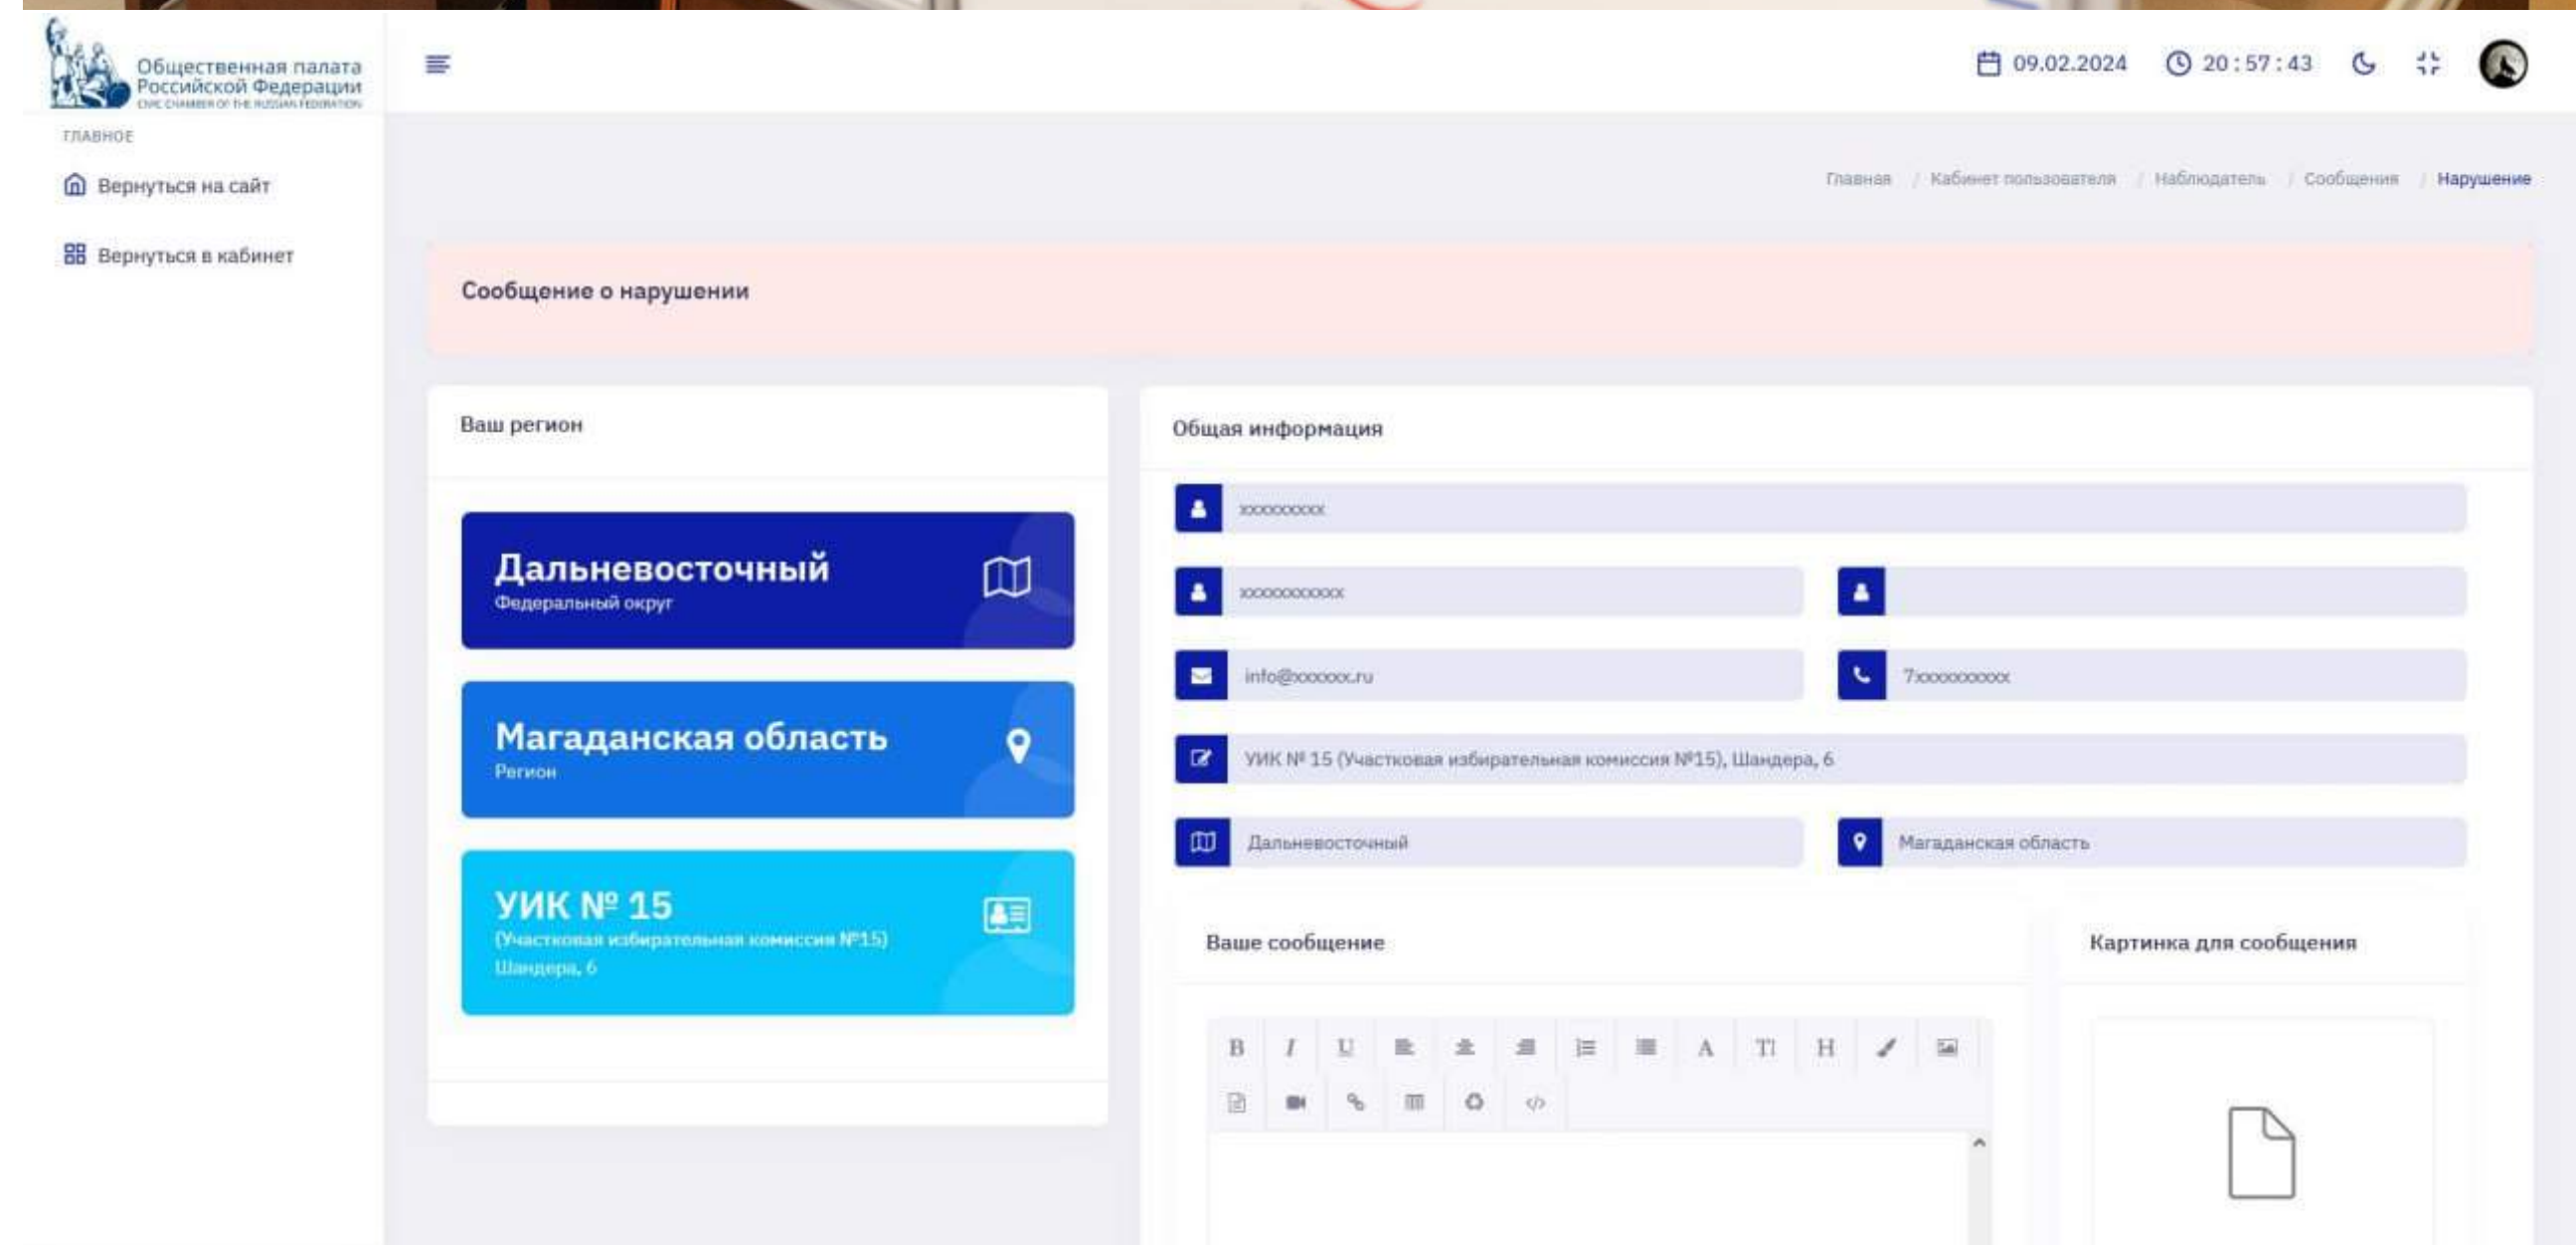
Общественная палата Российской Федерации
CIVIC CHAMBER OF THE RUSSIAN FEDERATION

09.02.2024 20 : 57 : 43

ГЛАВНОЕ

Вернуться на сайт

Вернуться в кабинет

Главная / Кабинет пользователя / Наблюдатель / Сообщения / Нарушение

Сообщение о нарушении

Ваш регион

Дальневосточный
Федеральный округ

Магаданская область
Регион

УИК № 15
(Участковая избирательная комиссия №15)
Шандера, 6

Общая информация

xxxxxxxxx

xxxxxxxxxxx

info@xxxxxx.ru

7xxxxxxxxxx

УИК № 15 (Участковая избирательная комиссия №15), Шандера, 6

Дальневосточный

Магаданская область

Ваше сообщение

Картинка для сообщения

B I U A T H